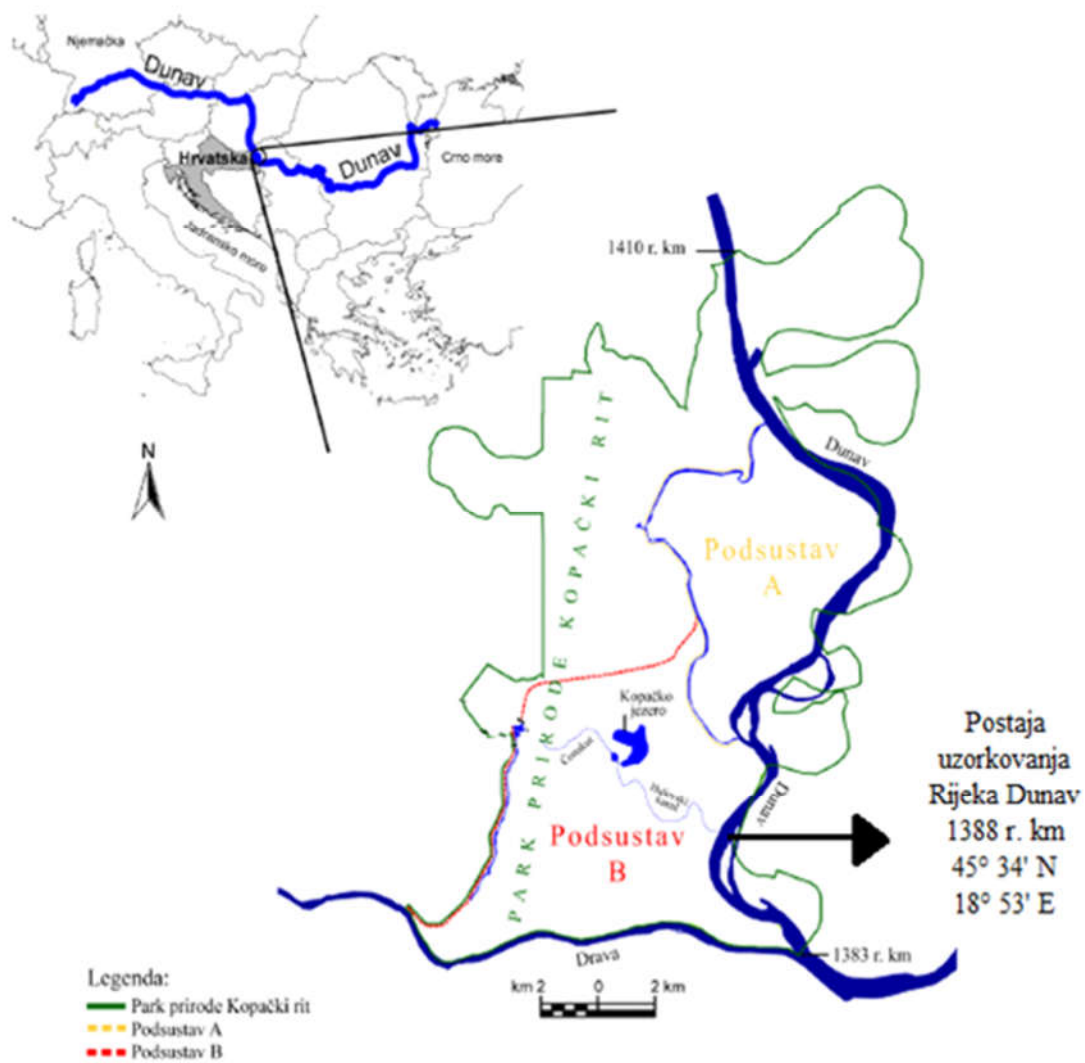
Njemačka
Dunav
Hrvatska
Dunav
Crno more
Jadransko more
N

1410 r. km
PARK PRIRODE KOPAČKI RIT
Dunav
Podsustav A
Kopačko jezero
Čonakut
Hulovski kanal
Dunav
Podsustav B
Drava
1383 r. km

Postaja uzorkovanja Rijeka Dunav 1388 r. km 45° 34' N 18° 53' E

km 2 0 2 km

Legenda:
Park prirode Kopački rit
Podsustav A
Podsustav B